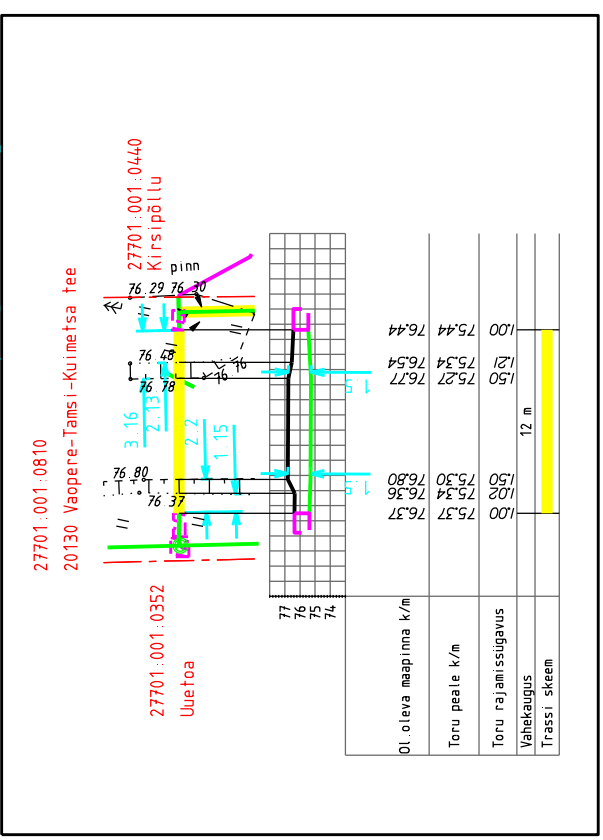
27701:001:0440
Kirsipõllu

20130 Vaopere-Tamsi-Kuimetsa tee
27701:001:0810

27701:001:0352
Uuetoa

pinn
76.29
76.30
76.48
76.78
76.80
76.37
3.16
2.13
2.2
1.15

77
76
75
74

Ol.oleva maapinna k/m
Toru peale k/m
Toru rajamissügavus
Vahekaugus
Trassi skeem

76.44
76.54
76.77
76.80
76.36
76.37

75.44
75.34
75.27
75.30
75.34
75.37

1.00
1.21
1.50
1.50
1.02
1.00

12 m